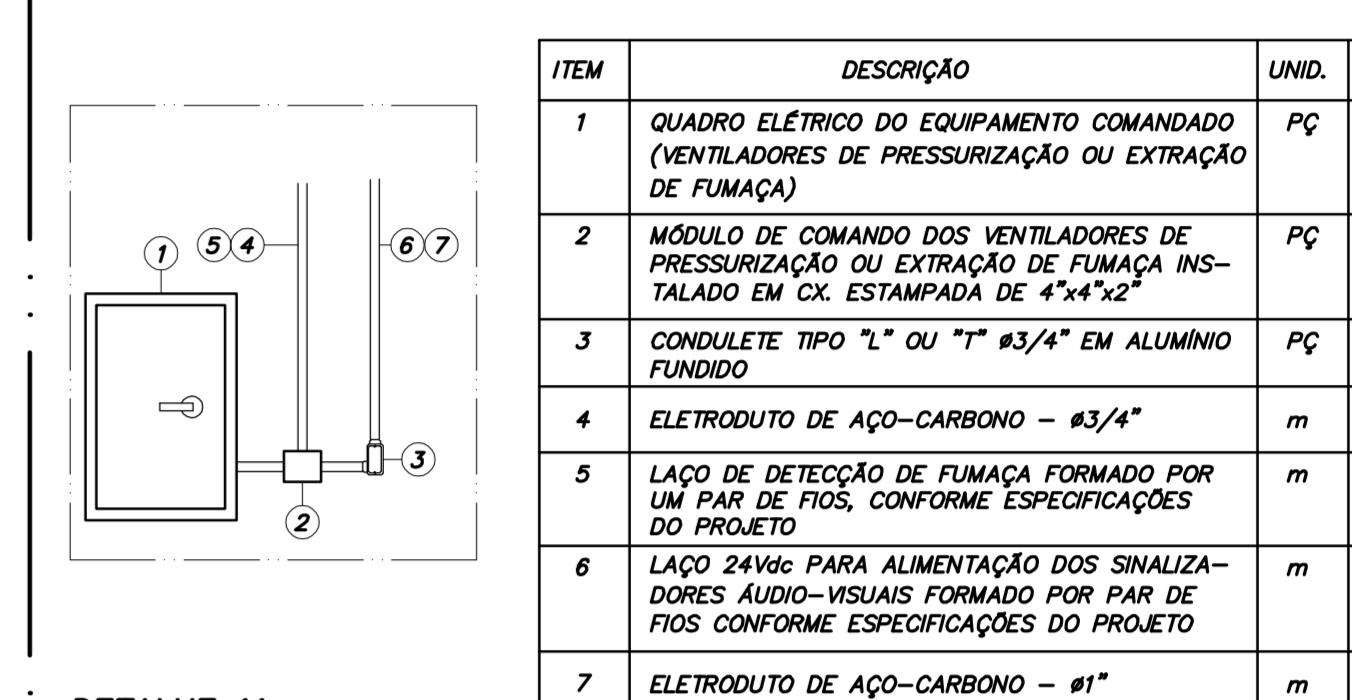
1

5 4

6 7

3

2

DETALHE 11

| ITEM | DESCRIÇÃO | UNID. |
|---|---|---|
| 1 | QUADRO ELÉTRICO DO EQUIPAMENTO COMANDADO (VENTILADORES DE PRESSURIZAÇÃO OU EXTRAÇÃO DE FUMAÇA) | PÇ |
| 2 | MÓDULO DE COMANDO DOS VENTILADORES DE PRESSURIZAÇÃO OU EXTRAÇÃO DE FUMAÇA INSTALADO EM CX. ESTAMPADA DE 4"x4"x2" | PÇ |
| 3 | CONDULETE TIPO "L" OU "T" ø3/4" EM ALUMÍNIO FUNDIDO | PÇ |
| 4 | ELETRODUTO DE AÇO–CARBONO – ø3/4" | m |
| 5 | LAÇO DE DETECÇÃO DE FUMAÇA FORMADO POR UM PAR DE FIOS, CONFORME ESPECIFICAÇÕES DO PROJETO | m |
| 6 | LAÇO 24Vdc PARA ALIMENTAÇÃO DOS SINALIZADORES ÁUDIO–VISUAIS FORMADO POR PAR DE FIOS CONFORME ESPECIFICAÇÕES DO PROJETO | m |
| 7 | ELETRODUTO DE AÇO–CARBONO – ø1" | m |